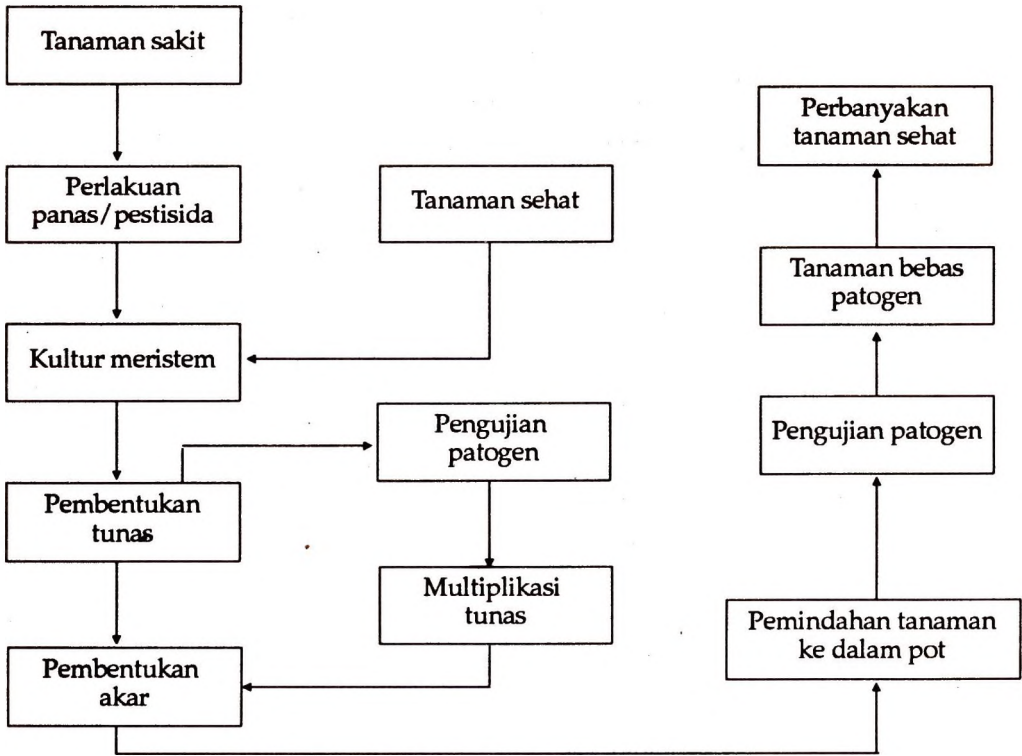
Tanaman sakit

Perlakuan panas/pestisida

Tanaman sehat

Kultur meristem

Pengujian patogen

Pembentukan tunas

Multiplikasi tunas

Pembentukan akar

Perbanyakan tanaman sehat

Tanaman bebas patogen

Pengujian patogen

Pemindahan tanaman ke dalam pot